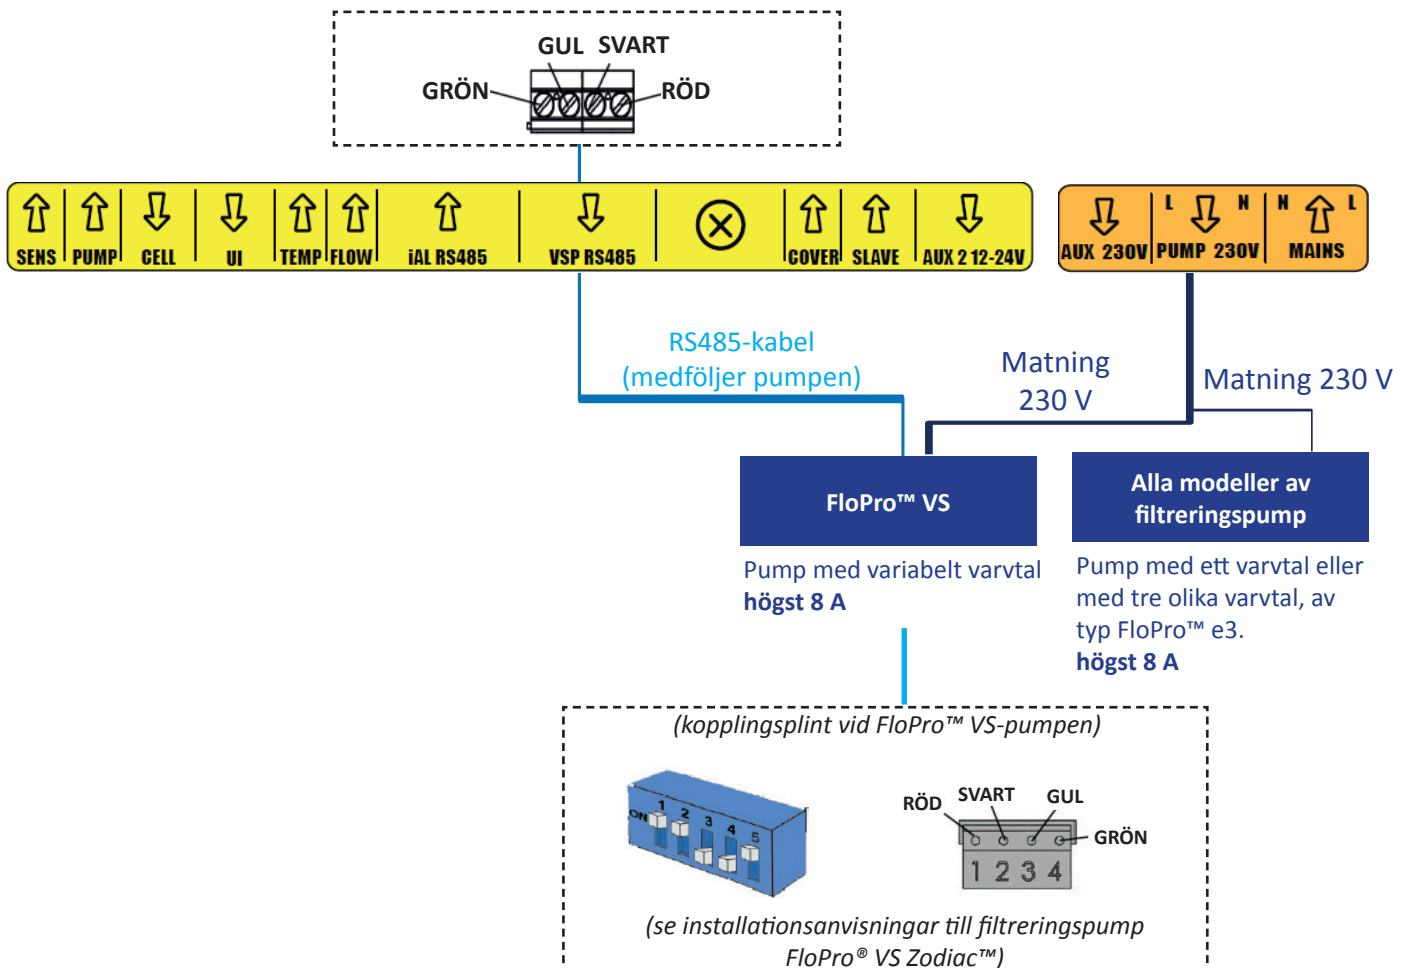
GUL SVART
GRÖN
RÖD

SENS | PUMP | CELL | UI | TEMP | FLOW | iAL RS485 | VSP RS485 | COVER | SLAVE | AUX 2 12-24V

AUX 230V | L N PUMP 230V | N L MAINS

RS485-kabel (medföljer pumpen)

Matning 230 V

Matning 230 V

FloPro™ VS

Pump med variabelt varvtal
**högst 8 A**

Alla modeller av filtreringspump

Pump med ett varvtal eller med tre olika varvtal, av typ FloPro™ e3.
**högst 8 A**

(kopplingsplint vid FloPro™ VS-pumpen)

ON 1 2 3 4 5

RÖD SVART GUL
GRÖN
1 2 3 4

(se installationsanvisningar till filtreringspump FloPro® VS Zodiac™)